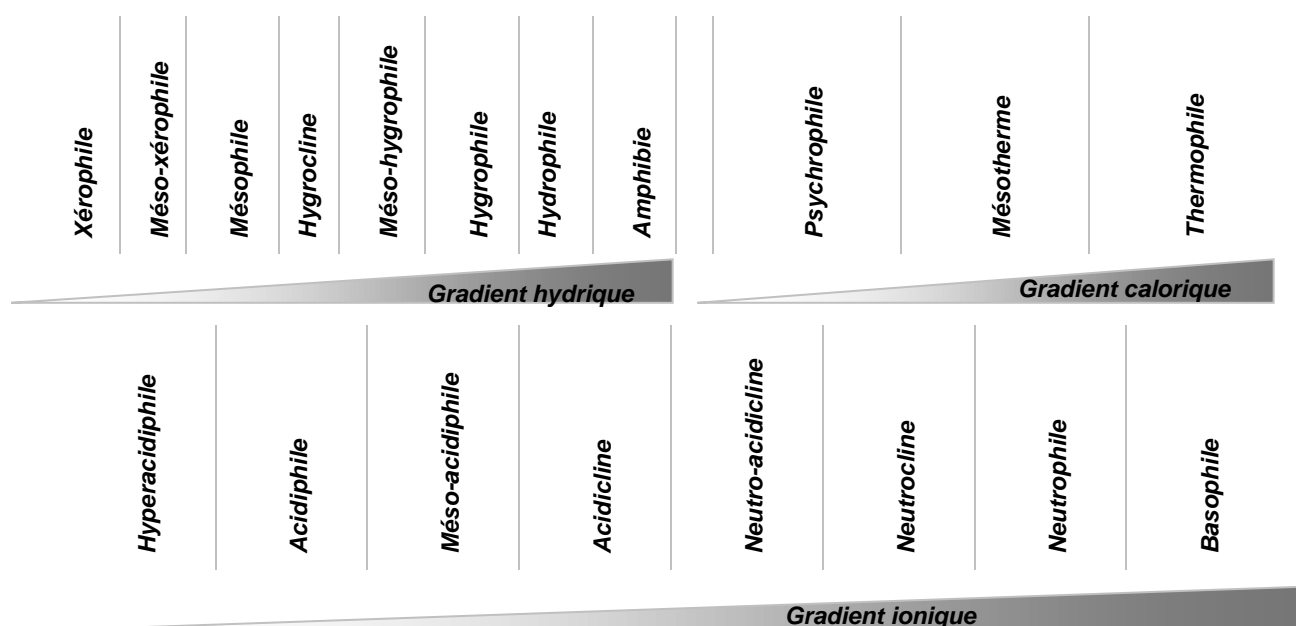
Xérophile
Méso-xérophile
Mésophile
Hygrocline
Méso-hygrophile
Hygrophile
Hydrophile
Amphibie

Gradient hydrique

Psychrophile
Mésotherme
Thermophile

Gradient calorique

Hyperacidiphile
Acidiphile
Méso-acidiphile
Acidicline
Neutro-acidicline
Neutrocline
Neutrophile
Basophile

Gradient ionique